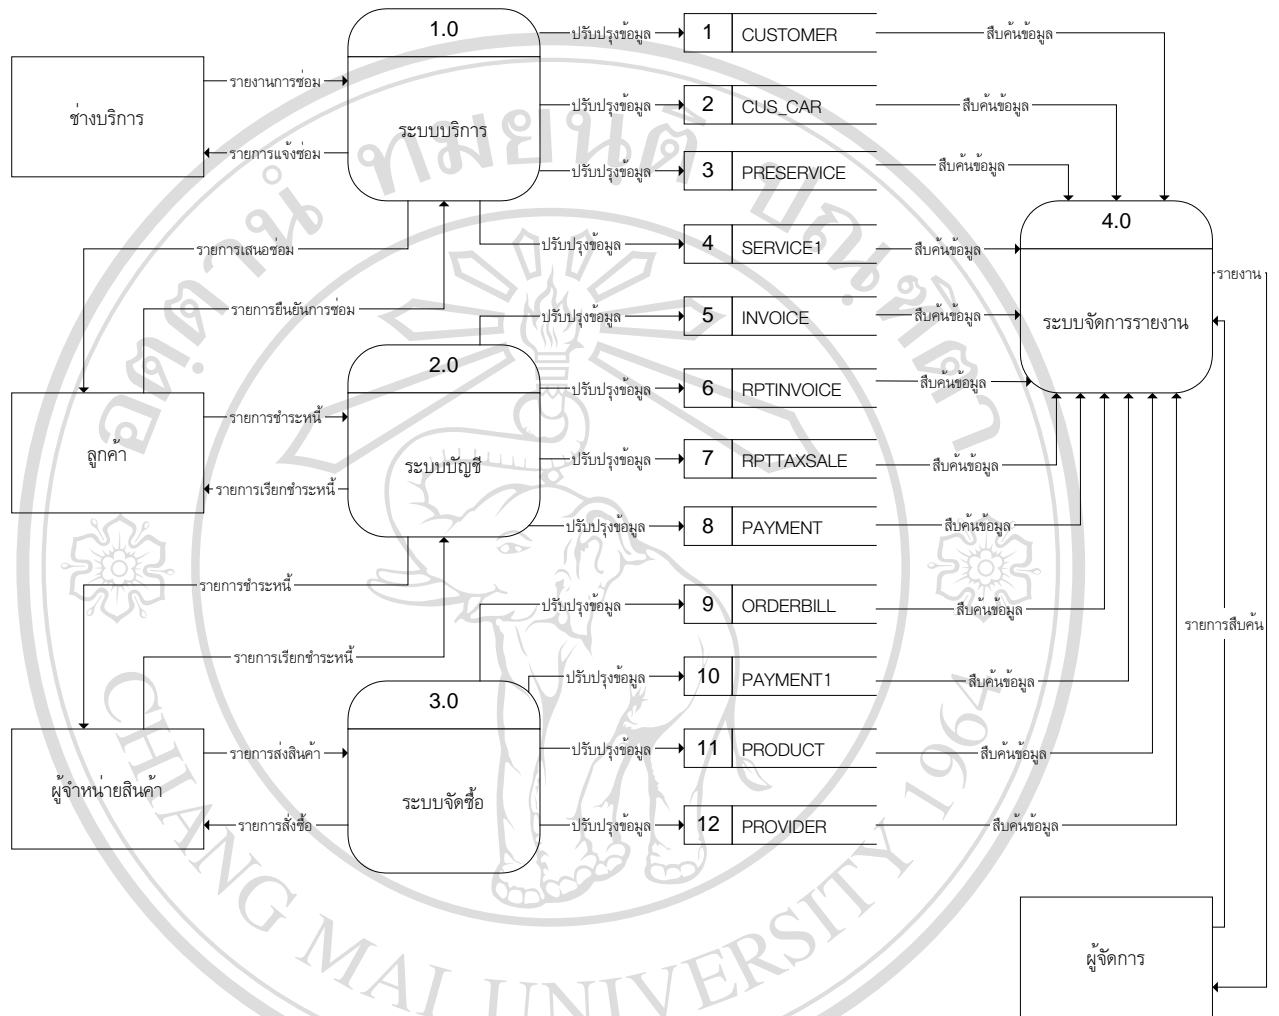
1.0

ระบบบริการ

2.0

ระบบบัญชี

3.0

ระบบจัดซื้อ

4.0

ระบบจัดการรายงาน

ช่างบริการ

ลูกค้า

ผู้จำหน่ายสินค้า

ผู้จัดการ

รายงานการซ่อม

รายการแจ้งซ่อม

รายการเสนอซ่อม

รายการยืนยันการซ่อม

รายการชำระหนี้

รายการเรียกชำระหนี้

รายการชำระหนี้

รายการเรียกชำระหนี้

รายการส่งสินค้า

รายการสั่งซื้อ

ปรับปรุงข้อมูล

| 1 | CUSTOMER |
|---|---|
| 2 | CUS_CAR |
| 3 | PRESERVICE |
| 4 | SERVICE1 |
| 5 | INVOICE |
| 6 | RPTINVOICE |
| 7 | RPTTAXSALE |
| 8 | PAYMENT |
| 9 | ORDERBILL |
| 10 | PAYMENT1 |
| 11 | PRODUCT |
| 12 | PROVIDER |

สืบค้นข้อมูล

รายงาน

รายการสืบค้น

CHIANG MAI UNIVERSITY